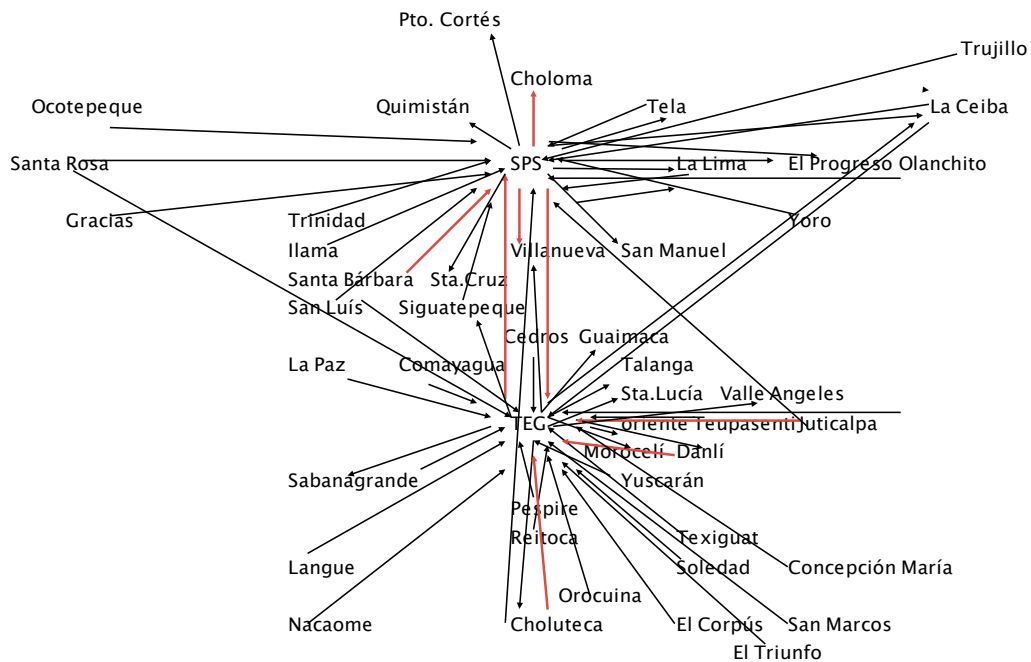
Pto. Cortés

Trujillo

Choloma

Ocotepeque

Quimistán

Tela

La Ceiba

Santa Rosa

SPS

La Lima

El Progreso

Olanchito

Gracias

Trinidad

Yoro

Ilama

Villanueva

San Manuel

Santa Bárbara

Sta.Cruz

San Luís

Siguatepeque

Cedros

Guaimaca

Talanga

La Paz

Comayagua

Sta.Lucía

Valle Angeles

TEG

Oriente

Teupasenti

Juticalpa

Morocelí

Danlí

Sabanagrande

Yuscarán

Pespire

Reitoca

Texiguat

Langue

Soledad

Concepción María

Orocuina

Nacaome

Choluteca

El Corpús

San Marcos

El Triunfo